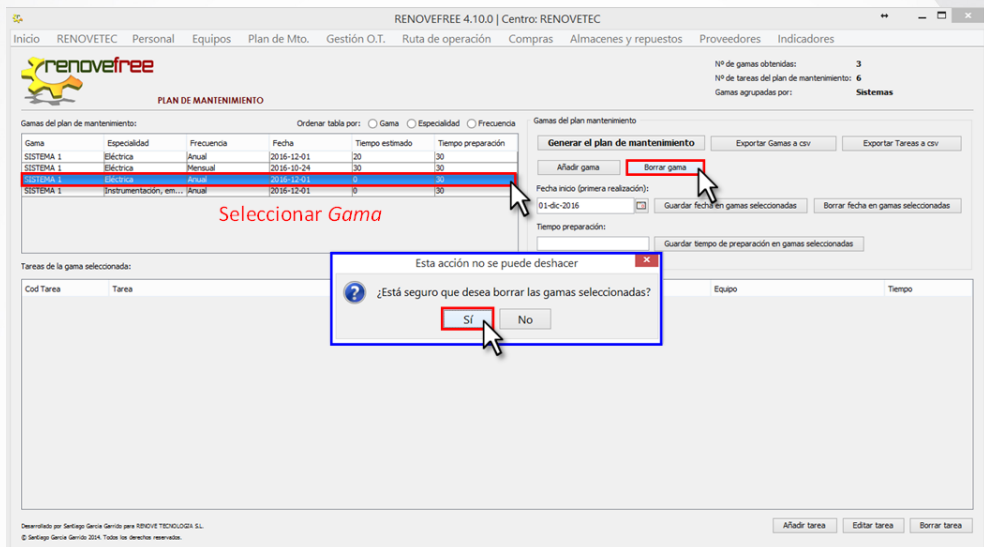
RENOVEFREE 4.10.0 | Centro: RENOVETEC

Inicio RENOVETEC Personal Equipos Plan de Mto. Gestión O.T. Ruta de operación Compras Almacenes y repuestos Proveedores Indicadores

renovefree

PLAN DE MANTENIMIENTO

Nº de gamas obtenidas: 3
Nº de tareas del plan de mantenimiento: 6
Gamas agrupadas por: Sistemas

Gamas del plan de mantenimiento:

Ordenar tabla por: Gama Especialidad Frecuencia

| Gama | Especialidad | Frecuencia | Fecha | Tiempo estimado | Tiempo preparación |
|---|---|---|---|---|---|
| SISTEMA 1 | Eléctrica | Anual | 2016-12-01 | 20 | 30 |
| SISTEMA 1 | Eléctrica | Mensual | 2016-10-24 | 30 | 30 |
| SISTEMA 1 | Eléctrica | Anual | 2016-12-01 | 0 | 30 |
| SISTEMA 1 | Instrumentación, em... | Anual | 2016-12-01 | 0 | 30 |

Seleccionar Gama

Gamas del plan de mantenimiento

Generar el plan de mantenimiento
Exportar Gamas a csv
Exportar Tareas a csv
Añadir gama
Borrar gama

Fecha inicio (primera realización):
01-dic-2016
Guardar fecha en gamas seleccionadas
Borrar fecha en gamas seleccionadas

Tiempo preparación:
Guardar tiempo de preparación en gamas seleccionadas

Tareas de la gama seleccionada:

| Cod Tarea | Tarea | Equipo | Tiempo |
|---|---|---|---|

Esta acción no se puede deshacer
¿Está seguro que desea borrar las gamas seleccionadas?
Sí
No

Desarrollado por Santiago García Garrido para RENOVE TECNOLOGÍA S.L.
© Santiago García Garrido 2014. Todos los derechos reservados.

Añadir tarea
Editar tarea
Borrar tarea